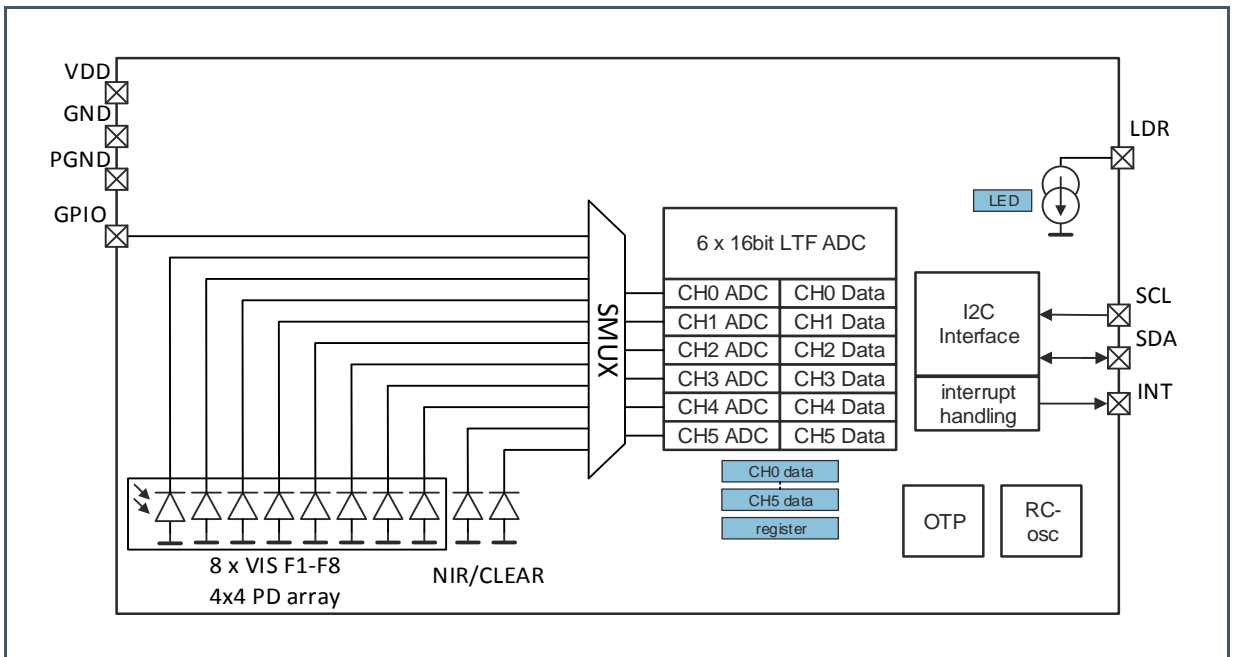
VDD
GND
PGND
GPIO

LDR

LED

6 x 16bit LTF ADC

SMUX

| CH0 ADC | CH0 Data |
|---|---|
| CH1 ADC | CH1 Data |
| CH2 ADC | CH2 Data |
| CH3 ADC | CH3 Data |
| CH4 ADC | CH4 Data |
| CH5 ADC | CH5 Data |

I2C Interface

interrupt handling

SCL
SDA
INT

CH0 data
CH5 data
register

OTP

RC-osc

8 x VIS F1-F8
4x4 PD array

NIR/CLEAR